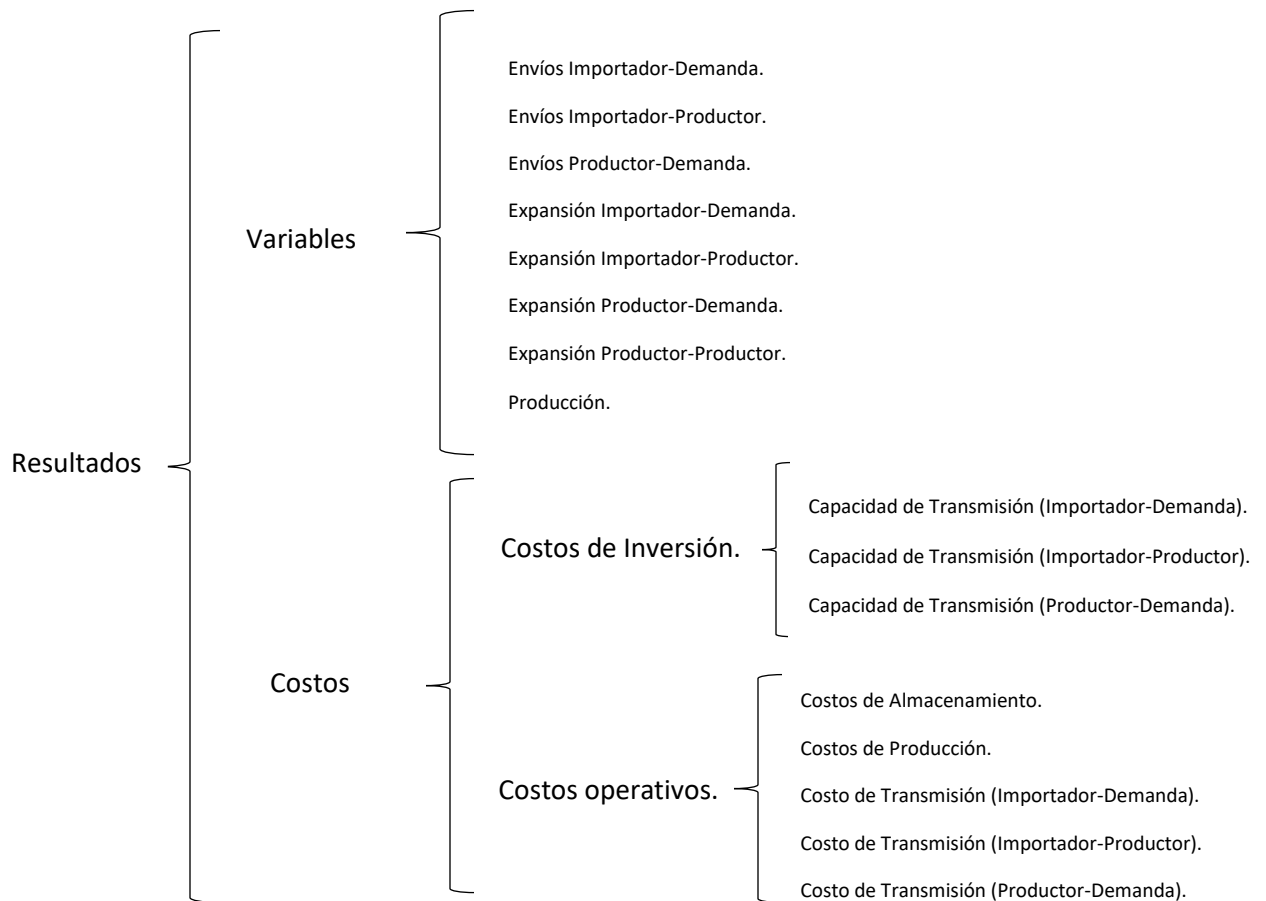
Resultados

Variables

Envíos Importador-Demanda.

Envíos Importador-Productor.

Envíos Productor-Demanda.

Expansión Importador-Demanda.

Expansión Importador-Productor.

Expansión Productor-Demanda.

Expansión Productor-Productor.

Producción.

Costos

Costos de Inversión.

Capacidad de Transmisión (Importador-Demanda).

Capacidad de Transmisión (Importador-Productor).

Capacidad de Transmisión (Productor-Demanda).

Costos operativos.

Costos de Almacenamiento.

Costos de Producción.

Costo de Transmisión (Importador-Demanda).

Costo de Transmisión (Importador-Productor).

Costo de Transmisión (Productor-Demanda).